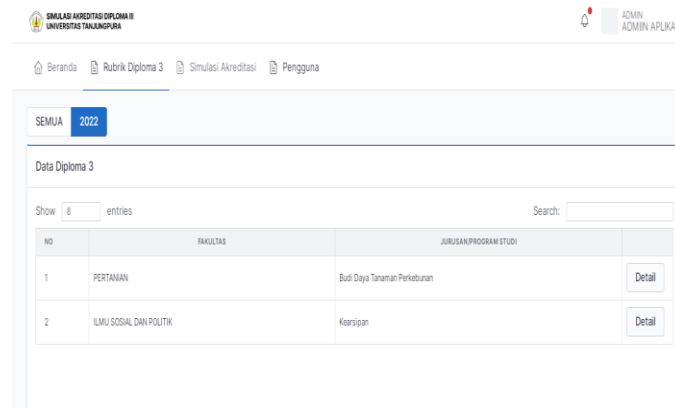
SIMULASI AKREDITASI DIPLOMA III
UNIVERSITAS TANJUNGPURA

ADMIN
ADMIN APLIKA

Beranda Rubrik Diploma 3 Simulasi Akreditasi Pengguna

SEMUA 2022

Data Diploma 3

Show 8 entries

Search:

| NO | FAKULTAS | JURUSAN/PROGRAM STUDI | |
|---|---|---|---|
| 1 | PERTANIAN | Budi Daya Tanaman Perkebunan | Detail |
| 2 | ILMU SOSIAL DAN POLITIK | Kearsipan | Detail |